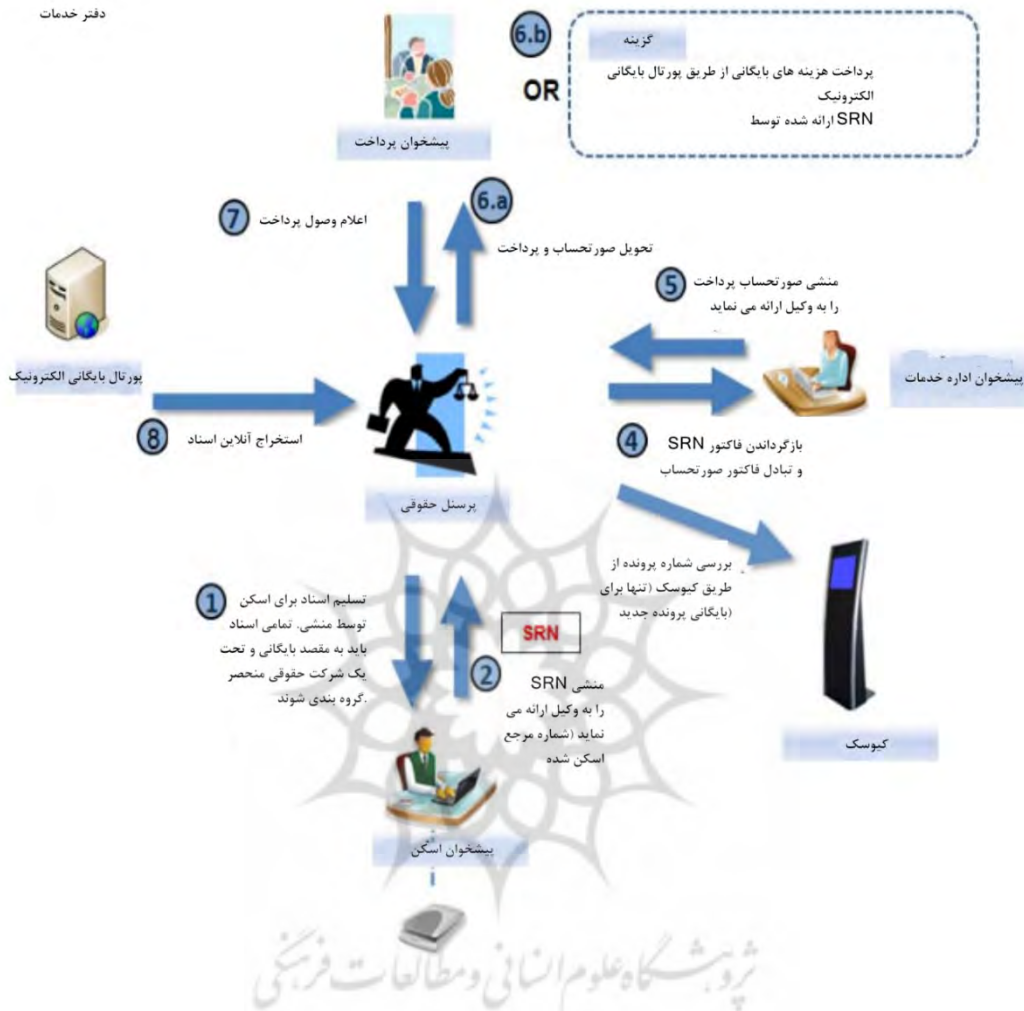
دفتر خدمات

6.b

گزینه

پرداخت هزینه های بایگانی از طریق پورتال بایگانی الکترونیک

SRN ارائه شده توسط

OR

پیشخوان پرداخت

7

اعلام وصول پرداخت

6.a

تحویل صورتحساب و پرداخت

5

منشی صورتحساب پرداخت را به وکیل ارائه می نماید

پیشخوان اداره خدمات

پورتال بایگانی الکترونیک

8

استخراج آنلاین اسناد

4

بازگرداندن فاکتور SRN و تبادل فاکتور صورتحساب

پرسنل حقوقی

بررسی شماره پرونده از طریق کیوسک (تنها برای بایگانی پرونده جدید)

1

تسلیم اسناد برای اسکن توسط منشی. تمامی اسناد باید به مقصد بایگانی و تحت یک شرکت حقوقی منحصر .گروه بندی شوند

SRN

2

منشی SRN را به وکیل ارائه می نماید (شماره مرجع اسکن شده

کیوسک

پیشخوان اسکن

پژوهشگاه علوم انسانی و مطالعات فرهنگی